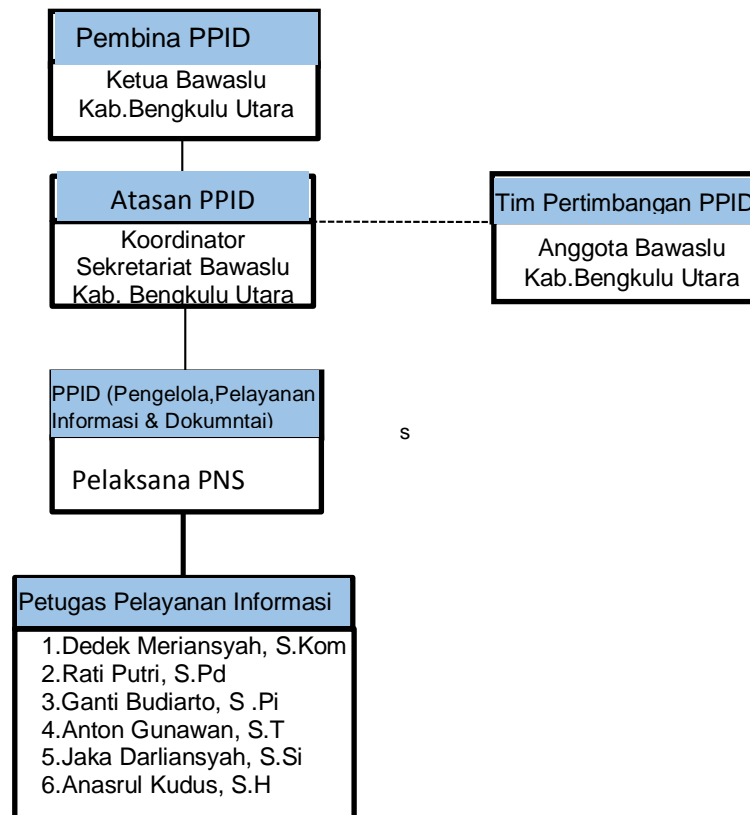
Pembina PPID
Ketua Bawaslu
Kab.Bengkulu Utara

Atasan PPID
Koordinator
Sekretariat Bawaslu
Kab. Bengkulu Utara

Tim Pertimbangan PPID
Anggota Bawaslu
Kab.Bengkulu Utara

PPID (Pengelola,Pelayanan Informasi & Dokumntai)
Pelaksana PNS

s

Petugas Pelayanan Informasi
1.Dedek Meriansyah, S.Kom
2.Rati Putri, S.Pd
3.Ganti Budiarto, S .Pi
4.Anton Gunawan, S.T
5.Jaka Darliansyah, S.Si
6.Anasrul Kudus, S.H